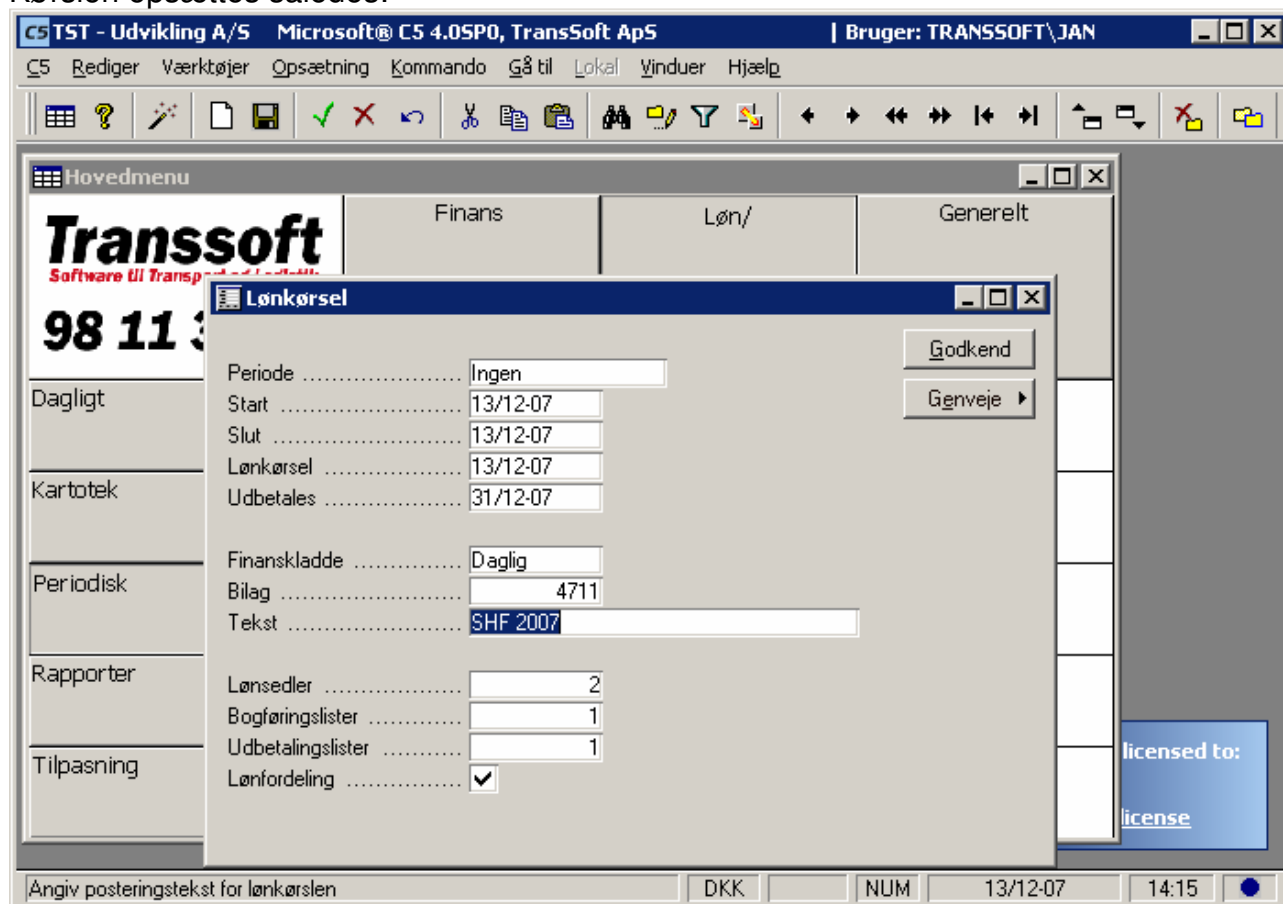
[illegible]

C5 TST - Udvikling A/S Microsoft® C5 4.0SP0, TransSoft ApS | Bruger: TRANSSOFT\JAN

C5 Rediger Værktøjer Opsætning Kommando Gå til Lokal Vinduer Hjælp

Hovedmenu

Transsoft
Software til Transport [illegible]

98 11 3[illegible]

Finans
Løn/
Generelt

Dagligt
Kartotek
Periodisk
Rapporter
Tilpasning

Lønkørsel

Godkend
Genveje

Periode .................... Ingen
Start .................... 13/12-07
Slut .................... 13/12-07
Lønkørsel .................... 13/12-07
Udbetales .................... 31/12-07

Finanskladde .................... Daglig
Bilag .................... 4711
Tekst .................... SHF 2007

Lønsedler .................... 2
Bogføringslister .................... 1
Udbetalingslister .................... 1
Lønfordeling .................... ✓

licensed to:
license

Angiv posteringstekst for lønkørslen | DKK | NUM | 13/12-07 | 14:15